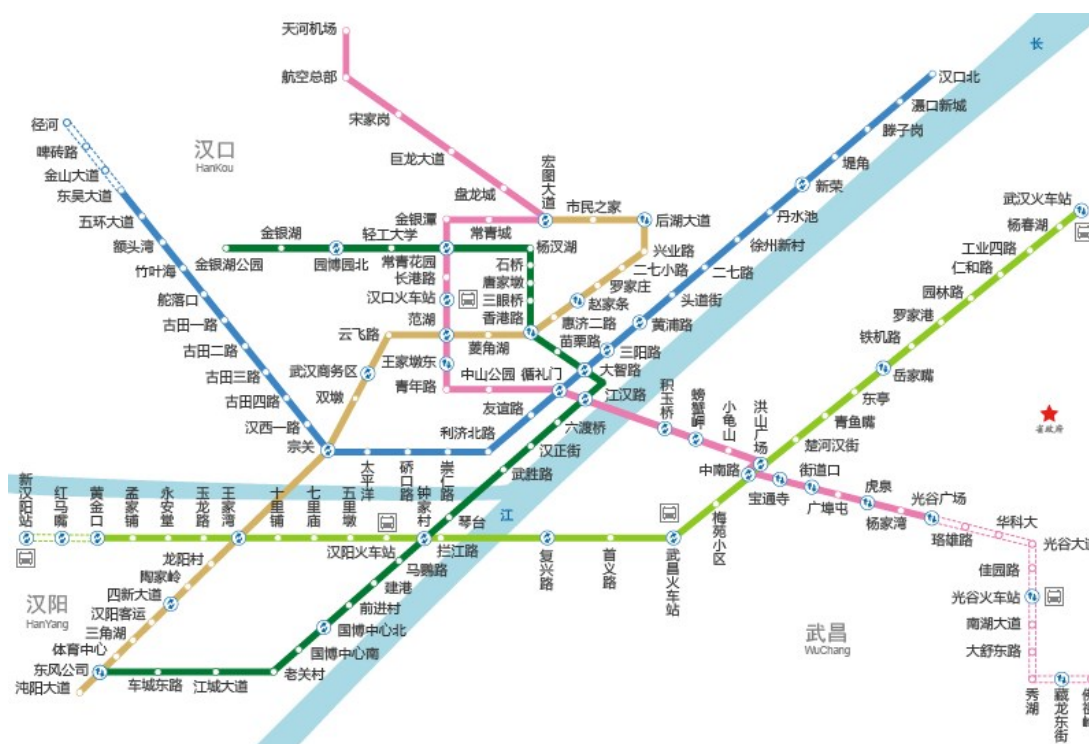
天河机场
航空总部
宋家岗
巨龙大道
盘龙城
宏图大道
市民之家
后湖大道
兴业路
二七小路
罗家庄
赵家条
惠济二路
黄浦路
头道街
二七路
徐州新村
丹水池
新荣
堤角
滕子岗
滠口新城
汉口北
长
径河
啤砖路
金山大道
东吴大道
五环大道
额头湾
竹叶海
舵落口
古田一路
古田二路
古田三路
古田四路
汉西一路
宗关
汉口
HanKou
金银湖
金银湖公园
园博园北
轻工大学
金银潭
常青城
杨汉湖
常青花园
长港路
汉口火车站
范湖
石桥
唐家墩
三眼桥
香港路
云飞路
菱角湖
苗栗路
三阳路
大智路
武汉商务区
王家墩东
青年路
中山公园
循礼门
双墩
友谊路
江汉路
积玉桥
螃蟹岬
小龟山
洪山广场
利济北路
六渡桥
汉正街
武胜路
中南路
宝通寺
街道口
广埠屯
虎泉
杨家湾
光谷广场
珞雄路
华科大
光谷大道
佳园路
光谷火车站
南湖大道
大舒东路
秀湖
藏龙东街
武汉火车站
杨春湖
工业四路
仁和路
园林路
罗家港
铁机路
岳家嘴
东亭
青鱼嘴
楚河汉街
省政府
新汉阳站
红马嘴
黄金口
孟家铺
永安堂
玉龙路
王家湾
十里铺
七里庙
五里墩
太平洋
硚口路
崇仁路
钟家村
琴台
江
汉阳火车站
拦江路
马鹦路
建港
前进村
国博中心北
国博中心南
老关村
复兴路
首义路
武昌火车站
梅苑小区
龙阳村
陶家岭
四新大道
汉阳客运
三角湖
体育中心
东风公司
沌阳大道
车城东路
江城大道
汉阳
HanYang
武昌
WuChang